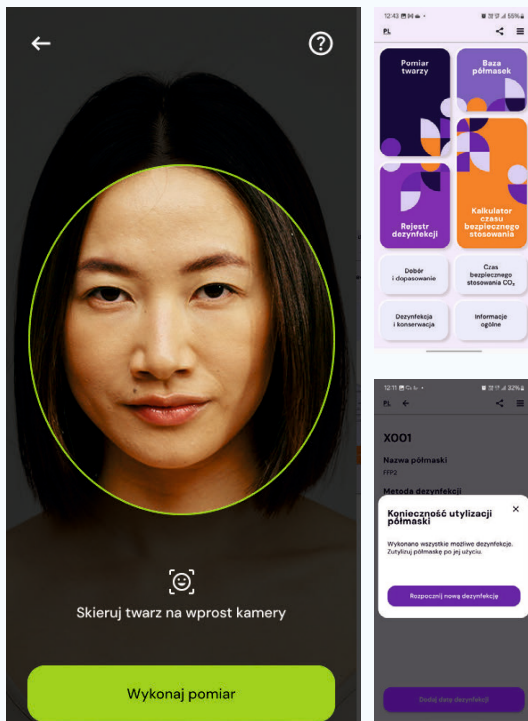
?

Skieruj twarz na wprost kamery

Wykonaj pomiar

12:43 55%

PL

Pomiar twarzy

Baza półmasek

Rejestr dezynfekcji

Kalkulator czasu bezpiecznego stosowania

Dobór i dopasowanie

Czas bezpiecznego stosowania $CO_2$

Dezynfekcja i konserwacja

Informacje ogólne

12:11 32%

PL

X001

Nazwa półmaski

FFP2

Metoda dezynfekcji

Konieczność utylizacji półmaski

Wykonano wszystkie możliwe dezynfekcje. Zutylizuj półmaskę po jej użyciu.

Rozpocznij nową dezynfekcję

Dodaj datę dezynfekcji